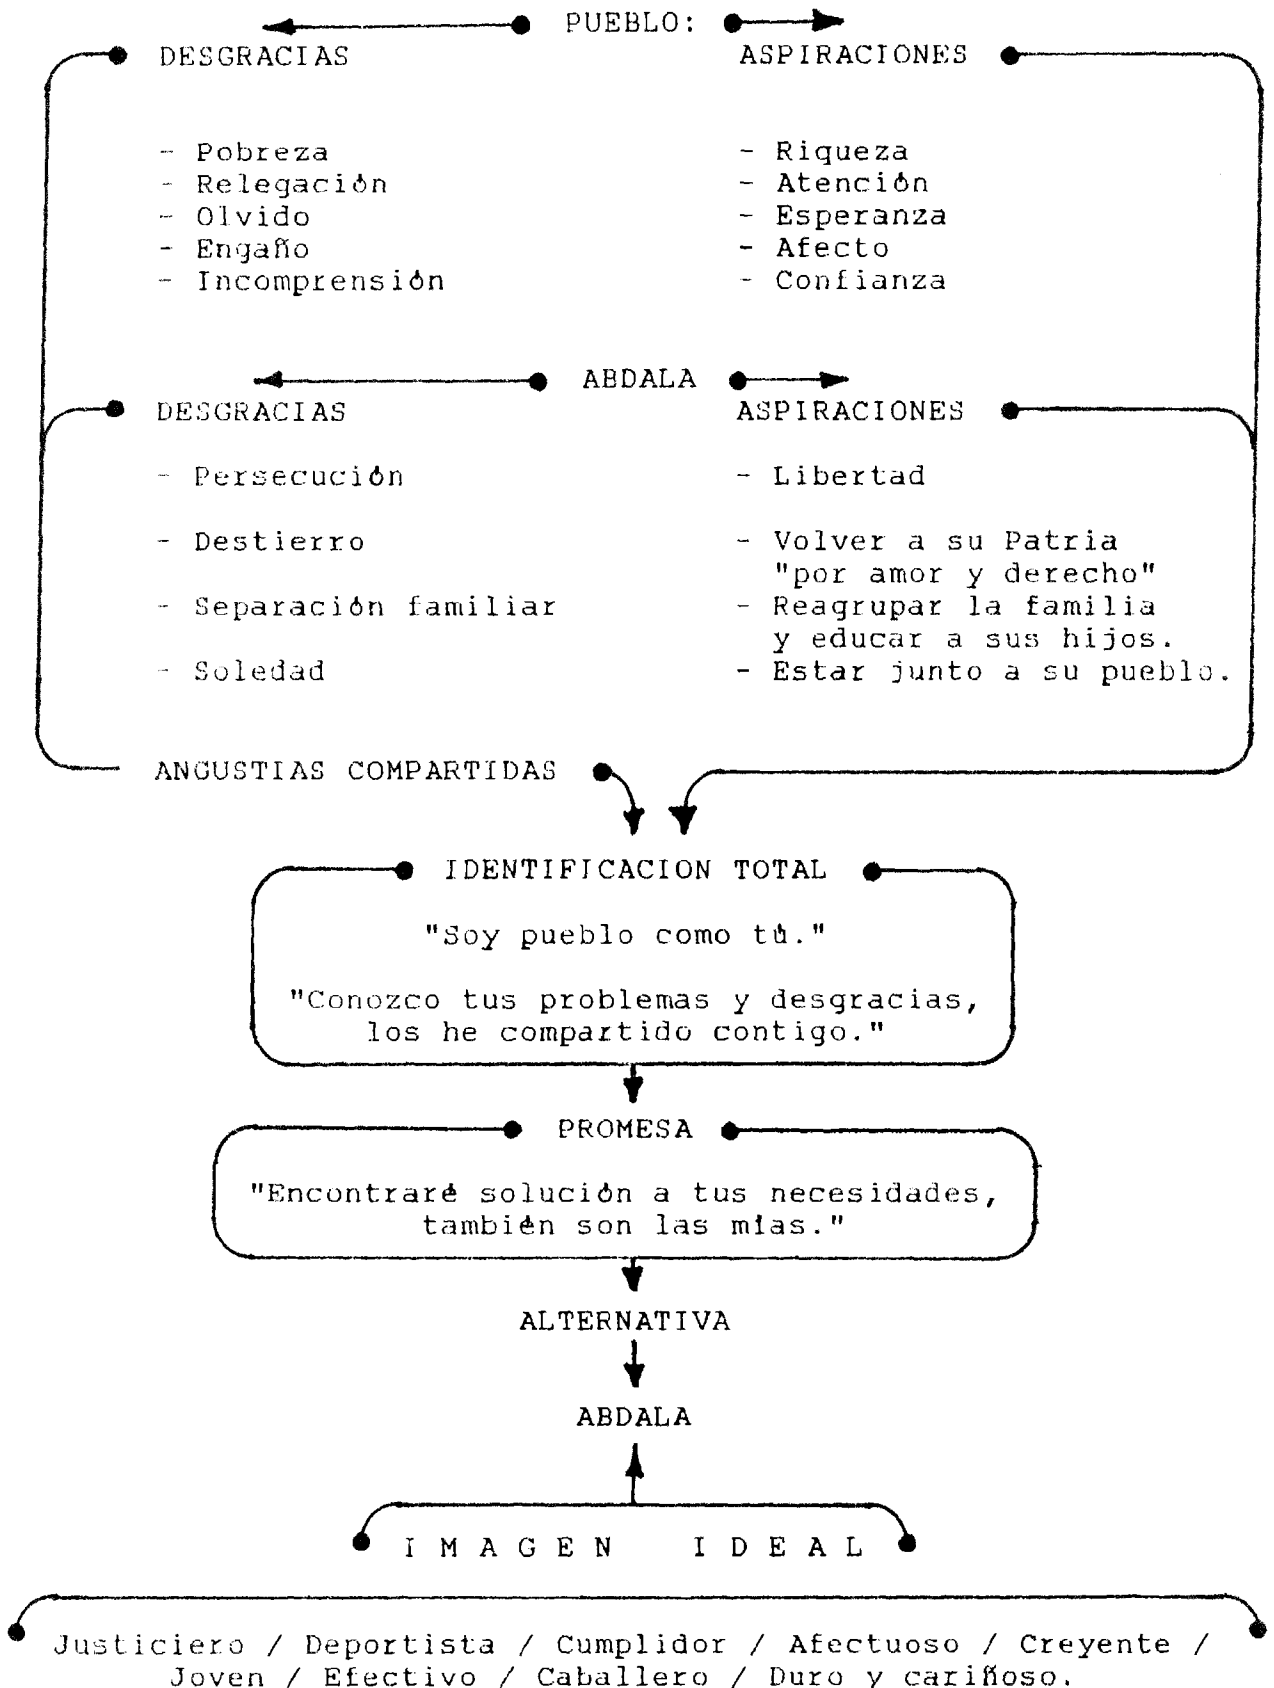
PUEBLO:

DESGRACIAS

- Pobreza
- Relegación
- Olvido
- Engaño
- Incomprensión

ASPIRACIONES

- Riqueza
- Atención
- Esperanza
- Afecto
- Confianza

ABDALA

DESGRACIAS

- Persecución
- Destierro
- Separación familiar
- Soledad

ASPIRACIONES

- Libertad
- Volver a su Patria "por amor y derecho"
- Reagrupar la familia y educar a sus hijos.
- Estar junto a su pueblo.

ANGUSTIAS COMPARTIDAS

IDENTIFICACION TOTAL

"Soy pueblo como tú."

"Conozco tus problemas y desgracias, los he compartido contigo."

PROMESA

"Encontraré solución a tus necesidades, también son las mías."

ALTERNATIVA

ABDALA

I M A G E N I D E A L

Justiciero / Deportista / Cumplidor / Afectuoso / Creyente / Joven / Efectivo / Caballero / Duro y cariñoso.